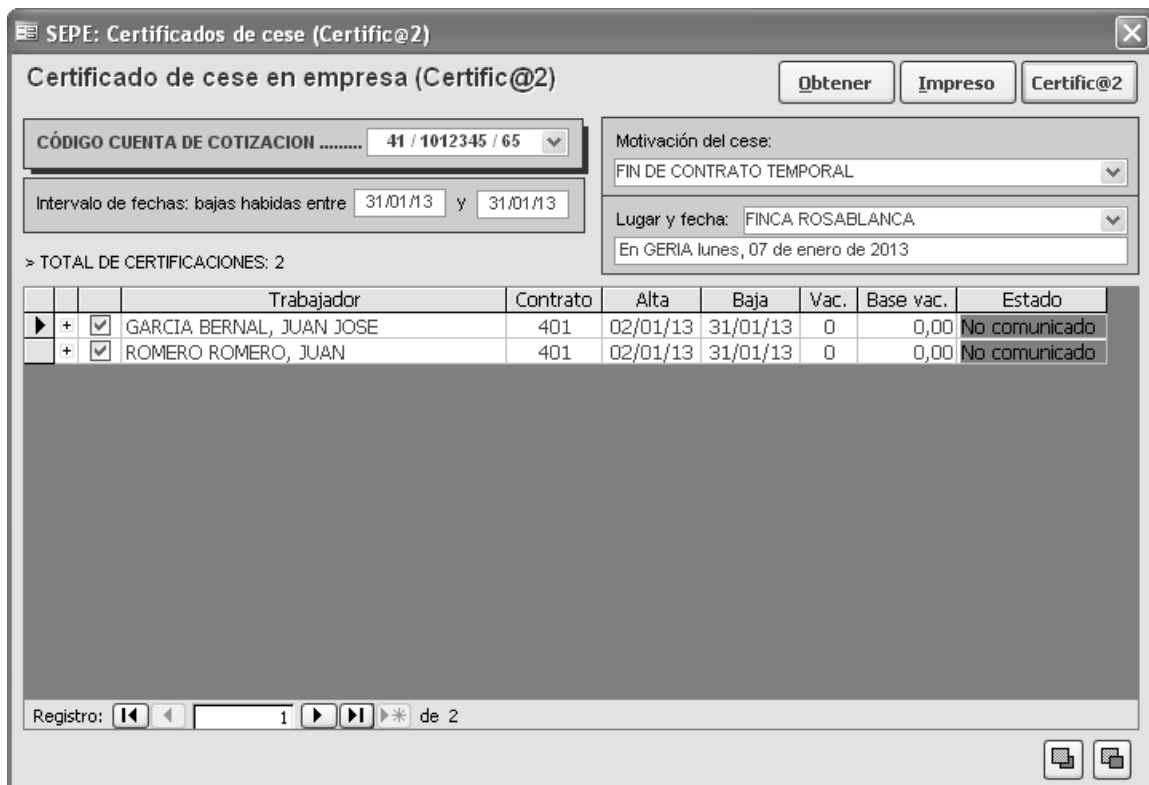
SEPE: Certificados de cese (Certific@2)

Certificado de cese en empresa (Certific@2)

Obtener

Impreso

Certific@2

CÓDIGO CUENTA DE COTIZACION ......... 41 / 1012345 / 65

Intervalo de fechas: bajas habidas entre 31/01/13 y 31/01/13

> TOTAL DE CERTIFICACIONES: 2

Motivación del cese:

FIN DE CONTRATO TEMPORAL

Lugar y fecha: FINCA ROSABLANCA

En GERIA lunes, 07 de enero de 2013

| Trabajador | Contrato | Alta | Baja | Vac. | Base vac. | Estado |
|---|---|---|---|---|---|---|
| GARCIA BERNAL, JUAN JOSE | 401 | 02/01/13 | 31/01/13 | 0 | 0,00 | No comunicado |
| ROMERO ROMERO, JUAN | 401 | 02/01/13 | 31/01/13 | 0 | 0,00 | No comunicado |

Registro: 1 de 2